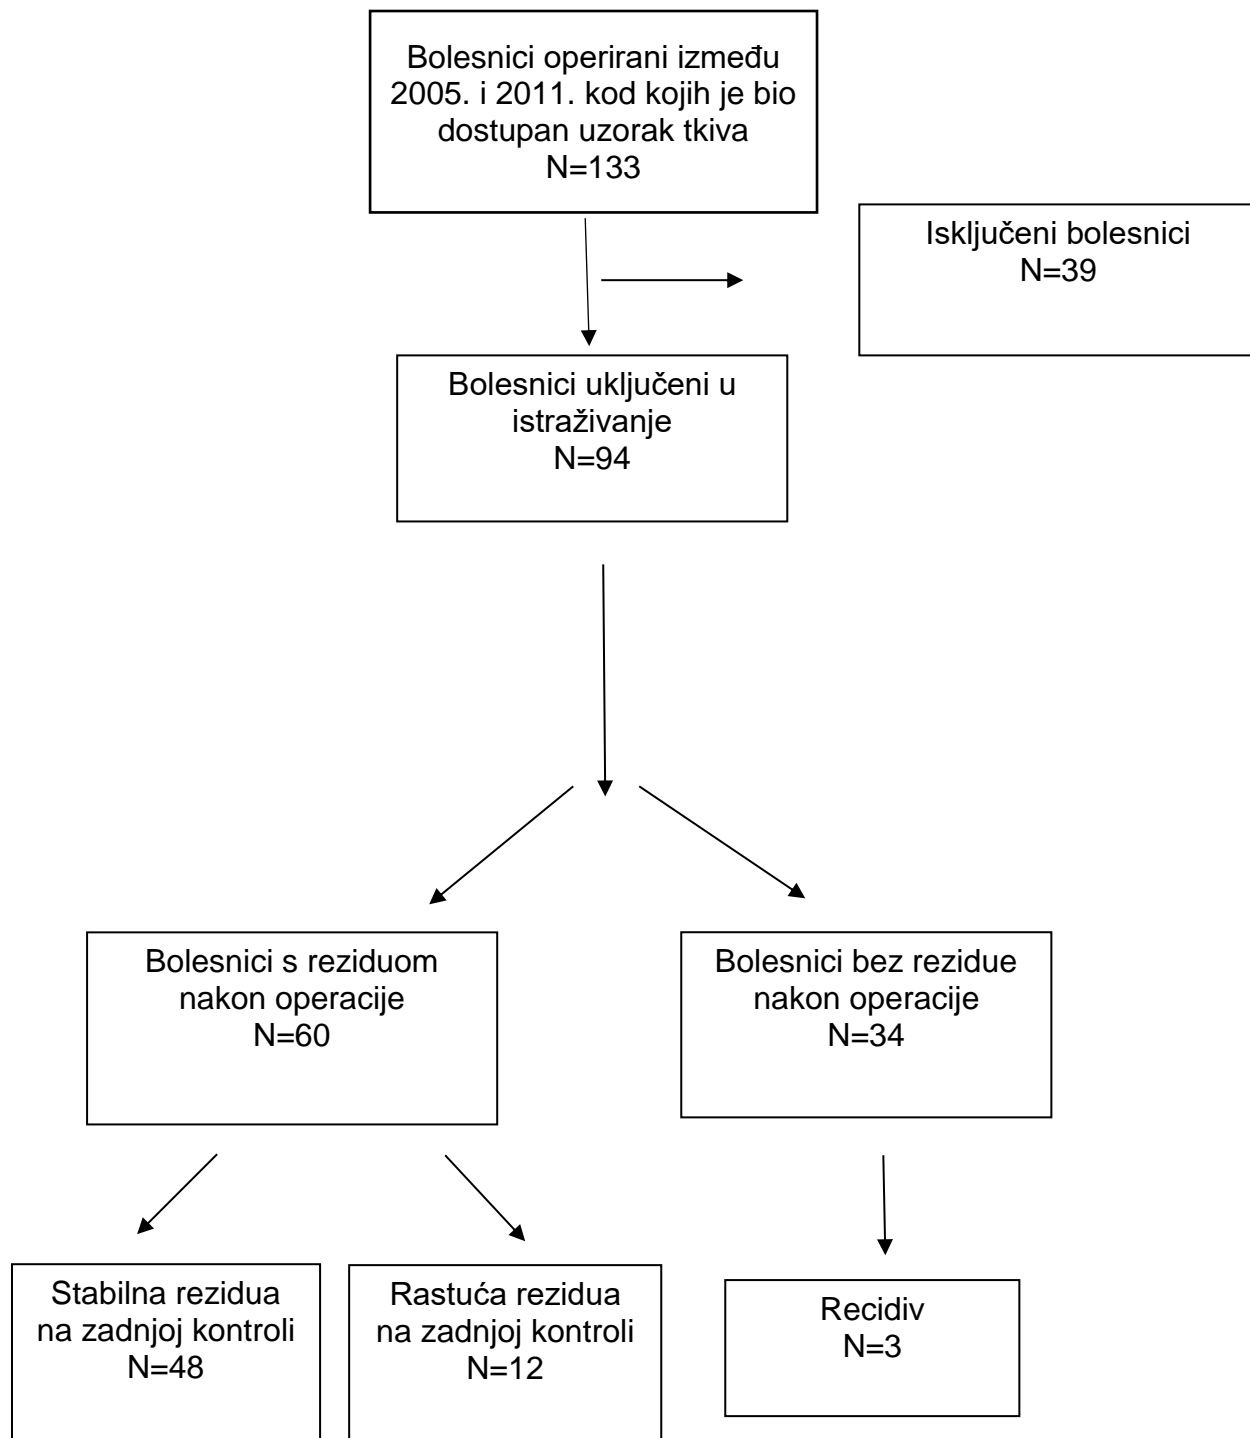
Bolesnici operirani između 2005. i 2011. kod kojih je bio dostupan uzorak tkiva
N=133

Isključeni bolesnici
N=39

Bolesnici uključeni u istraživanje
N=94

Bolesnici s reziduom nakon operacije
N=60

Bolesnici bez rezidue nakon operacije
N=34

Stabilna rezidua na zadnjoj kontroli
N=48

Rastuća rezidua na zadnjoj kontroli
N=12

Recidiv
N=3